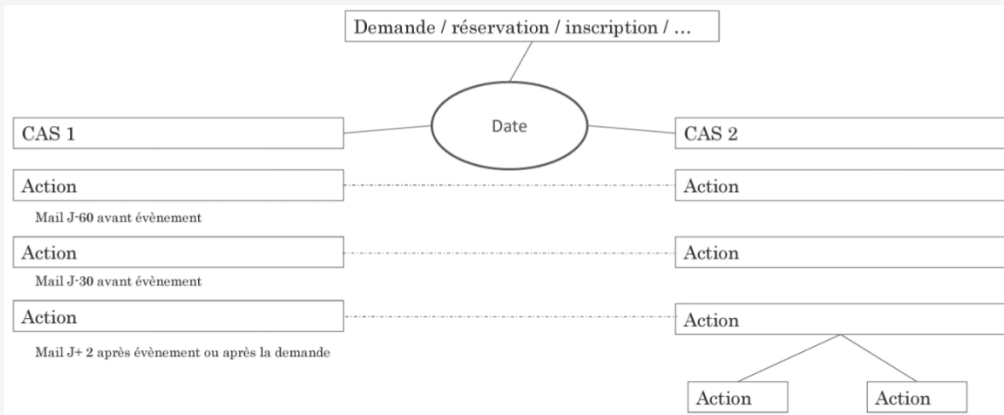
Demande / réservation / inscription / ...

Date

CAS 1

CAS 2

Action

Action

Mail J-60 avant évènement

Action

Action

Mail J-30 avant évènement

Action

Action

Mail J+ 2 après évènement ou après la demande

Action

Action